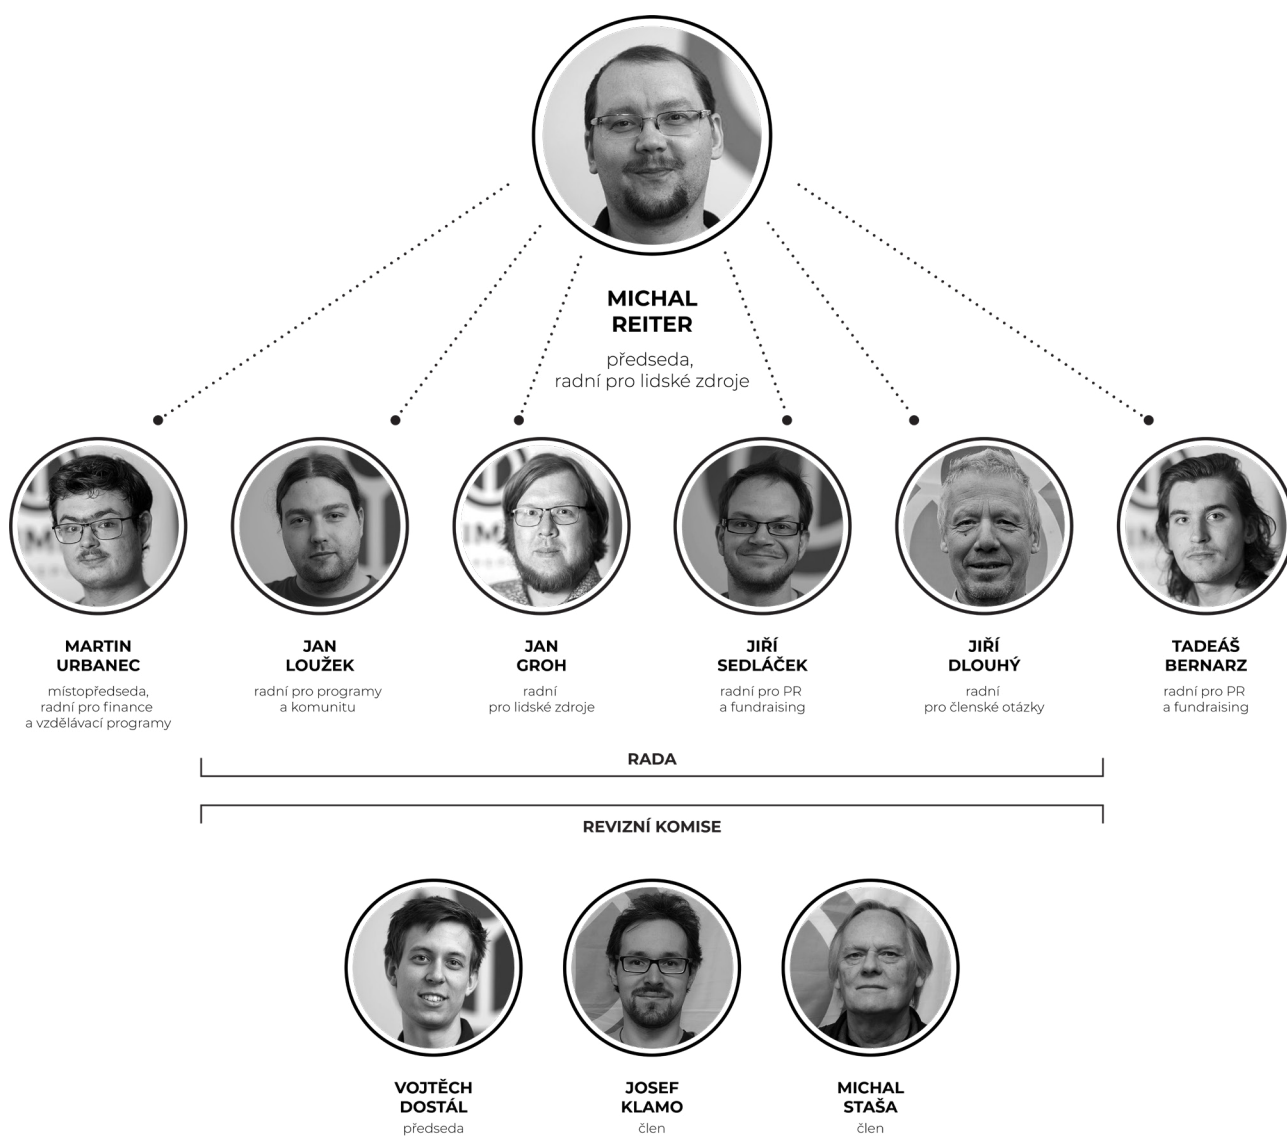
MICHAL
REITER
předseda,
radní pro lidské zdroje

MARTIN
URBANEC
místopředseda,
radní pro finance
a vzdělávací programy

JAN
LOUŽEK
radní pro programy
a komunitu

JAN
GROH
radní
pro lidské zdroje

JIŘÍ
SEDLÁČEK
radní pro PR
a fundraising

JIŘÍ
DLOUHÝ
radní
pro členské otázky

TADEÁŠ
BERNARZ
radní pro PR
a fundraising

RADA

REVIZNÍ KOMISE

VOJTĚCH
DOSTÁL
předseda

JOSEF
KLAMO
člen

MICHAL
STAŠA
člen